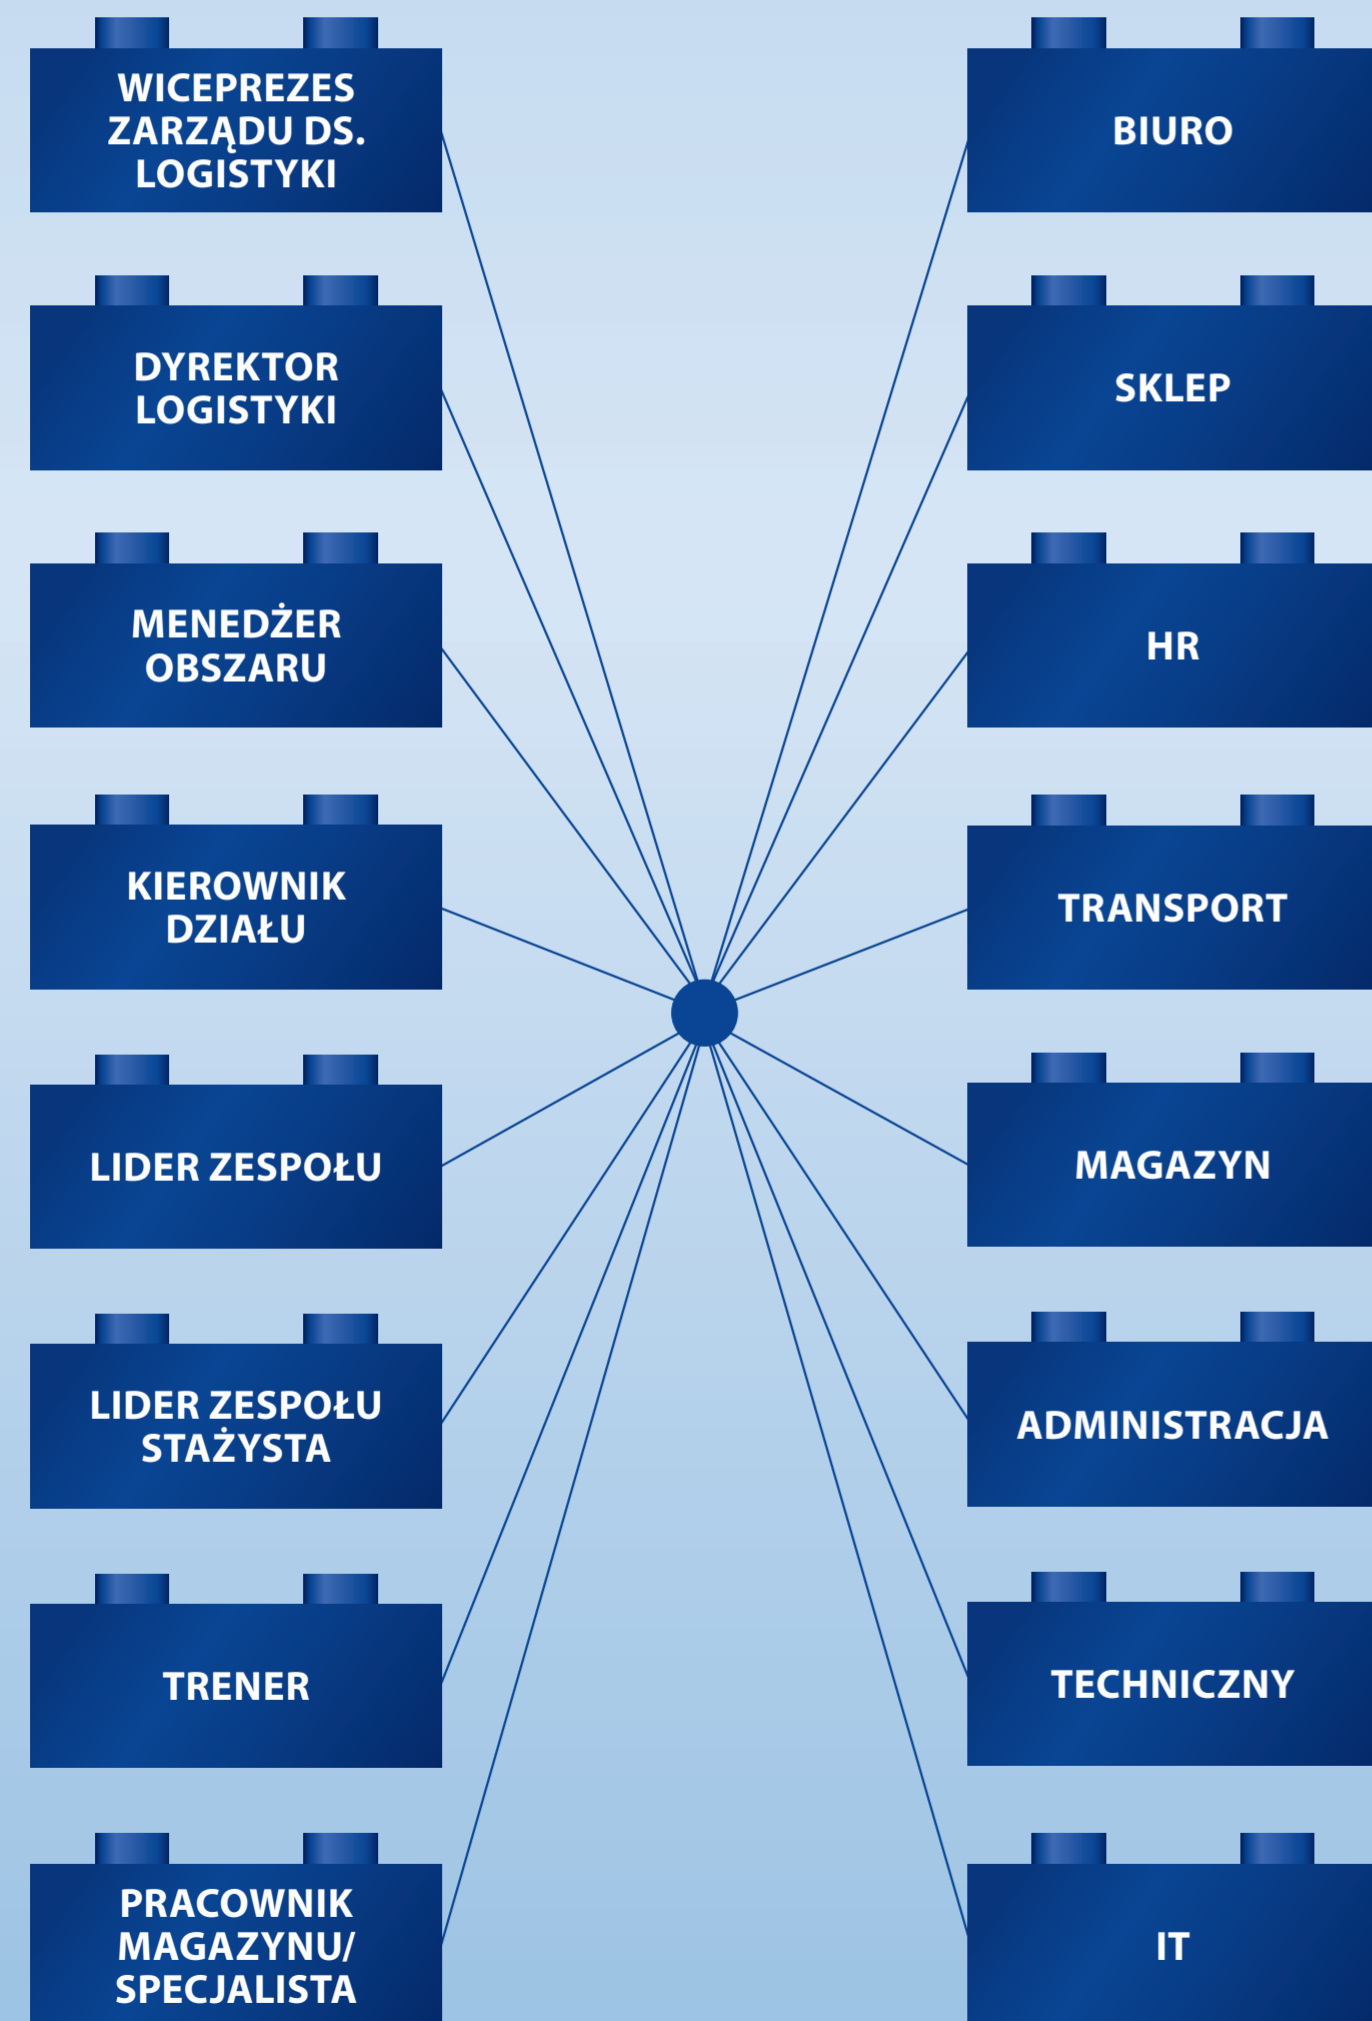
WICEPREZES ZARZĄDU DS. LOGISTYKI

DYREKTOR LOGISTYKI

MENEDŻER OBSZARU

KIEROWNIK DZIAŁU

LIDER ZESPOŁU

LIDER ZESPOŁU STAŻYSTA

TRENER

PRACOWNIK MAGAZYNU/ SPECJALISTA

BIURO

SKLEP

HR

TRANSPORT

MAGAZYN

ADMINISTRACJA

TECHNICZNY

IT